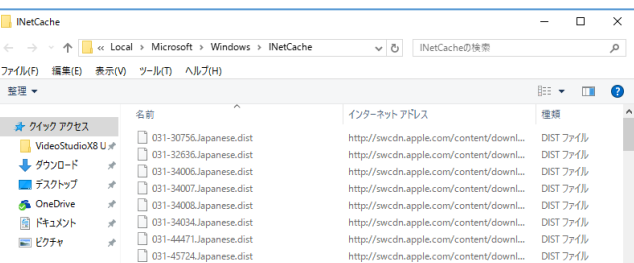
INetCache

« Local › Microsoft › Windows › INetCache

INetCacheの検索

ファイル(F) 編集(E) 表示(V) ツール(T) ヘルプ(H)

整理

クイック アクセス
VideoStudioX8 U
ダウンロード
デスクトップ
OneDrive
ドキュメント
ピクチャ

| 名前 | インターネット アドレス | 種類 |
|---|---|---|
| 031-30756.Japanese.dist | http://swcdn.apple.com/content/downl... | DIST ファイル |
| 031-32636.Japanese.dist | http://swcdn.apple.com/content/downl... | DIST ファイル |
| 031-34006.Japanese.dist | http://swcdn.apple.com/content/downl... | DIST ファイル |
| 031-34007.Japanese.dist | http://swcdn.apple.com/content/downl... | DIST ファイル |
| 031-34008.Japanese.dist | http://swcdn.apple.com/content/downl... | DIST ファイル |
| 031-34034.Japanese.dist | http://swcdn.apple.com/content/downl... | DIST ファイル |
| 031-44471.Japanese.dist | http://swcdn.apple.com/content/downl... | DIST ファイル |
| 031-45724.Japanese.dist | http://swcdn.apple.com/content/downl... | DIST ファイル |